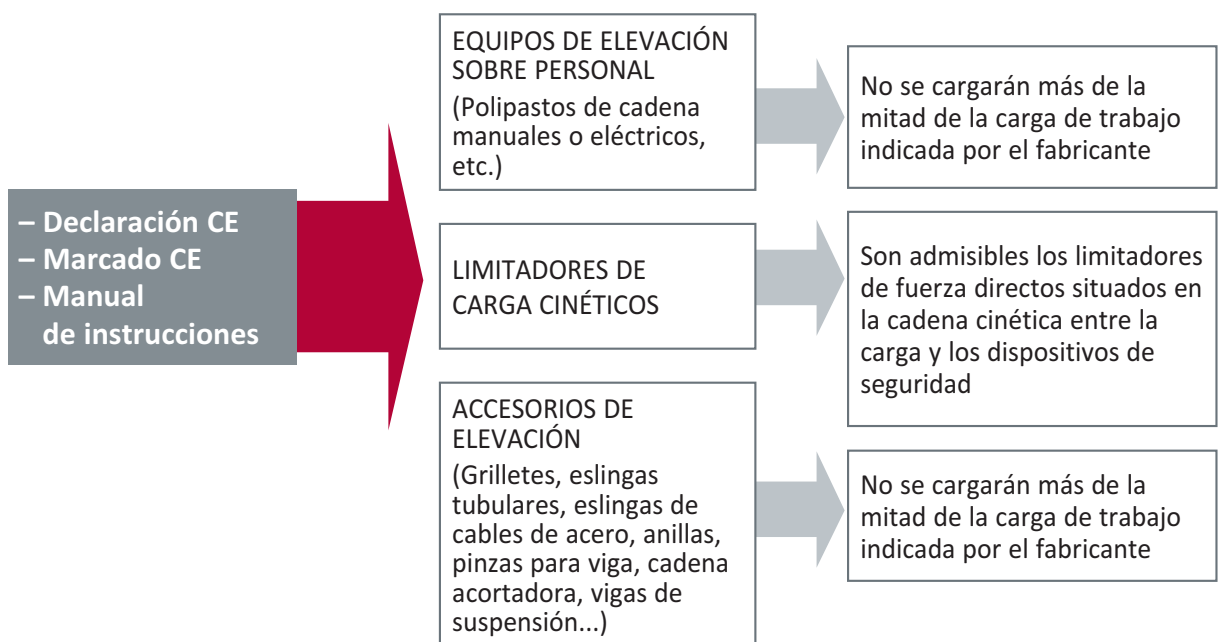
– Declaración CE
– Marcado CE
– Manual de instrucciones

EQUIPOS DE ELEVACIÓN SOBRE PERSONAL
(Polipastos de cadena manuales o eléctricos, etc.)

No se cargarán más de la mitad de la carga de trabajo indicada por el fabricante

LIMITADORES DE CARGA CINÉTICOS

Son admisibles los limitadores de fuerza directos situados en la cadena cinética entre la carga y los dispositivos de seguridad

ACCESORIOS DE ELEVACIÓN
(Grilletes, eslingas tubulares, eslingas de cables de acero, anillas, pinzas para viga, cadena acortadora, vigas de suspensión...)

No se cargarán más de la mitad de la carga de trabajo indicada por el fabricante